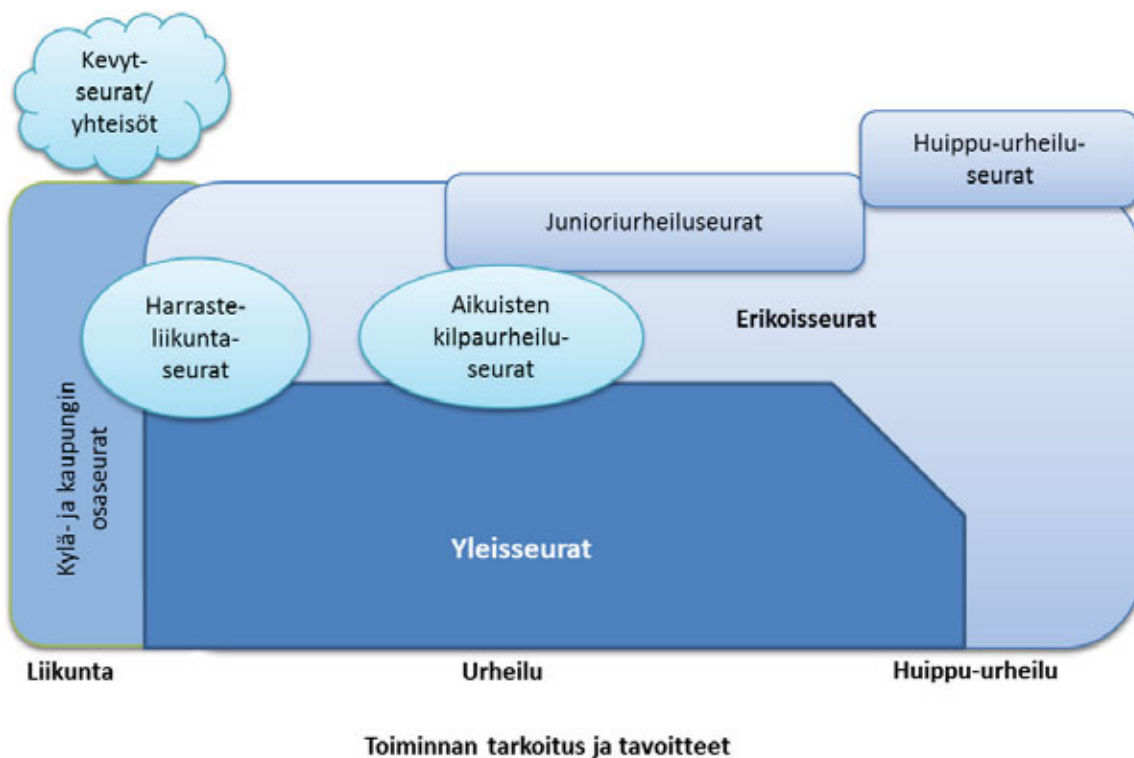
Kevytseurat/ yhteisöt

Huippu-urheiluseurat

Junioriurheiluseurat

Harrasteliikuntaseurat

Aikuisten kilpaurheiluseurat

Erikoisseurat

Kylä- ja kaupungin osaseurat

Yleisseurat

Liikunta

Urheilu

Huippu-urheilu

Toiminnan tarkoitus ja tavoitteet